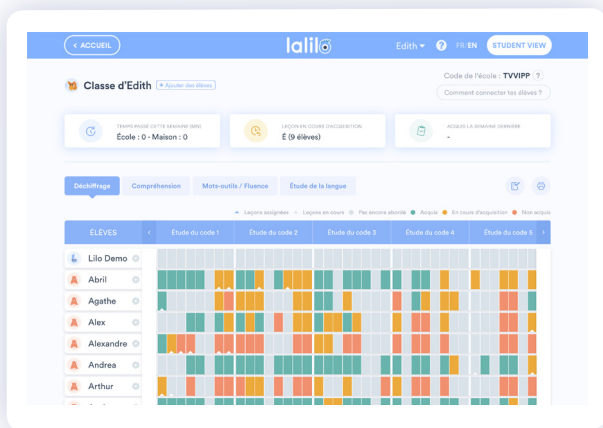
< ACCUEIL

lalilo

Edith ▾ ? FR/EN STUDENT VIEW

Classe d'Edith + Ajouter des élèves

Code de l'école : TVVIPP ?

Comment connecter tes élèves ?

TEMPS PASSÉ CETTE SEMAINE (MIN)
École : 0 - Maison : 0

LEÇON EN COURS D'ACQUISITION
É (9 élèves)

ACQUIS LA SEMAINE DERNIÈRE
-

Déchiffrage Compréhension Mots-outils / Fluence Étude de la langue

Leçons assignées Leçons en cours Pas encore abordé Acquis En cours d'acquisition Non acquis

ÉLÈVES
Étude du code 1
Étude du code 2
Étude du code 3
Étude du code 4
Étude du code 5

Lilo Demo
Abril
Agathe
Alex
Alexandre
Andrea
Arthur